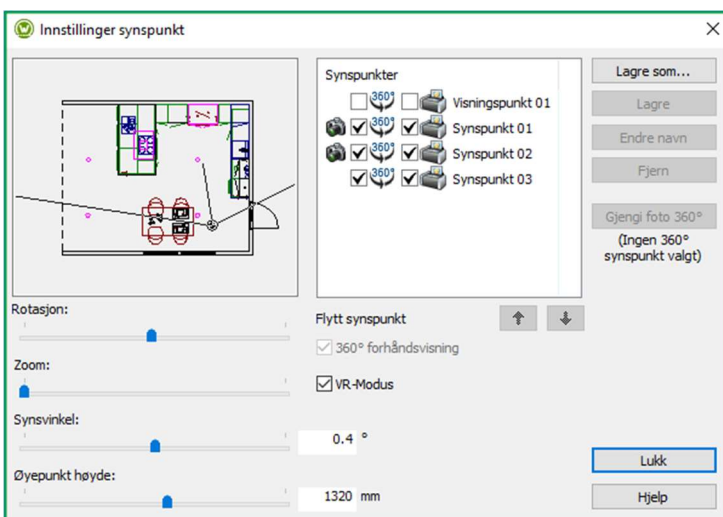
Innstillinger synspunkt

Synspunkter
360° Visningspunkt 01
360° Synspunkt 01
360° Synspunkt 02
360° Synspunkt 03

Lagre som...
Lagre
Endre navn
Fjern
Gjengi foto 360°
(Ingen 360° synspunkt valgt)

Rotasjon:
Zoom:
Synsvinkel:
0.4 °
Øyepunkt høyde:
1320 mm

Flytt synspunkt
360° forhåndsvisning
VR-Modus

Lukk
Hjelp